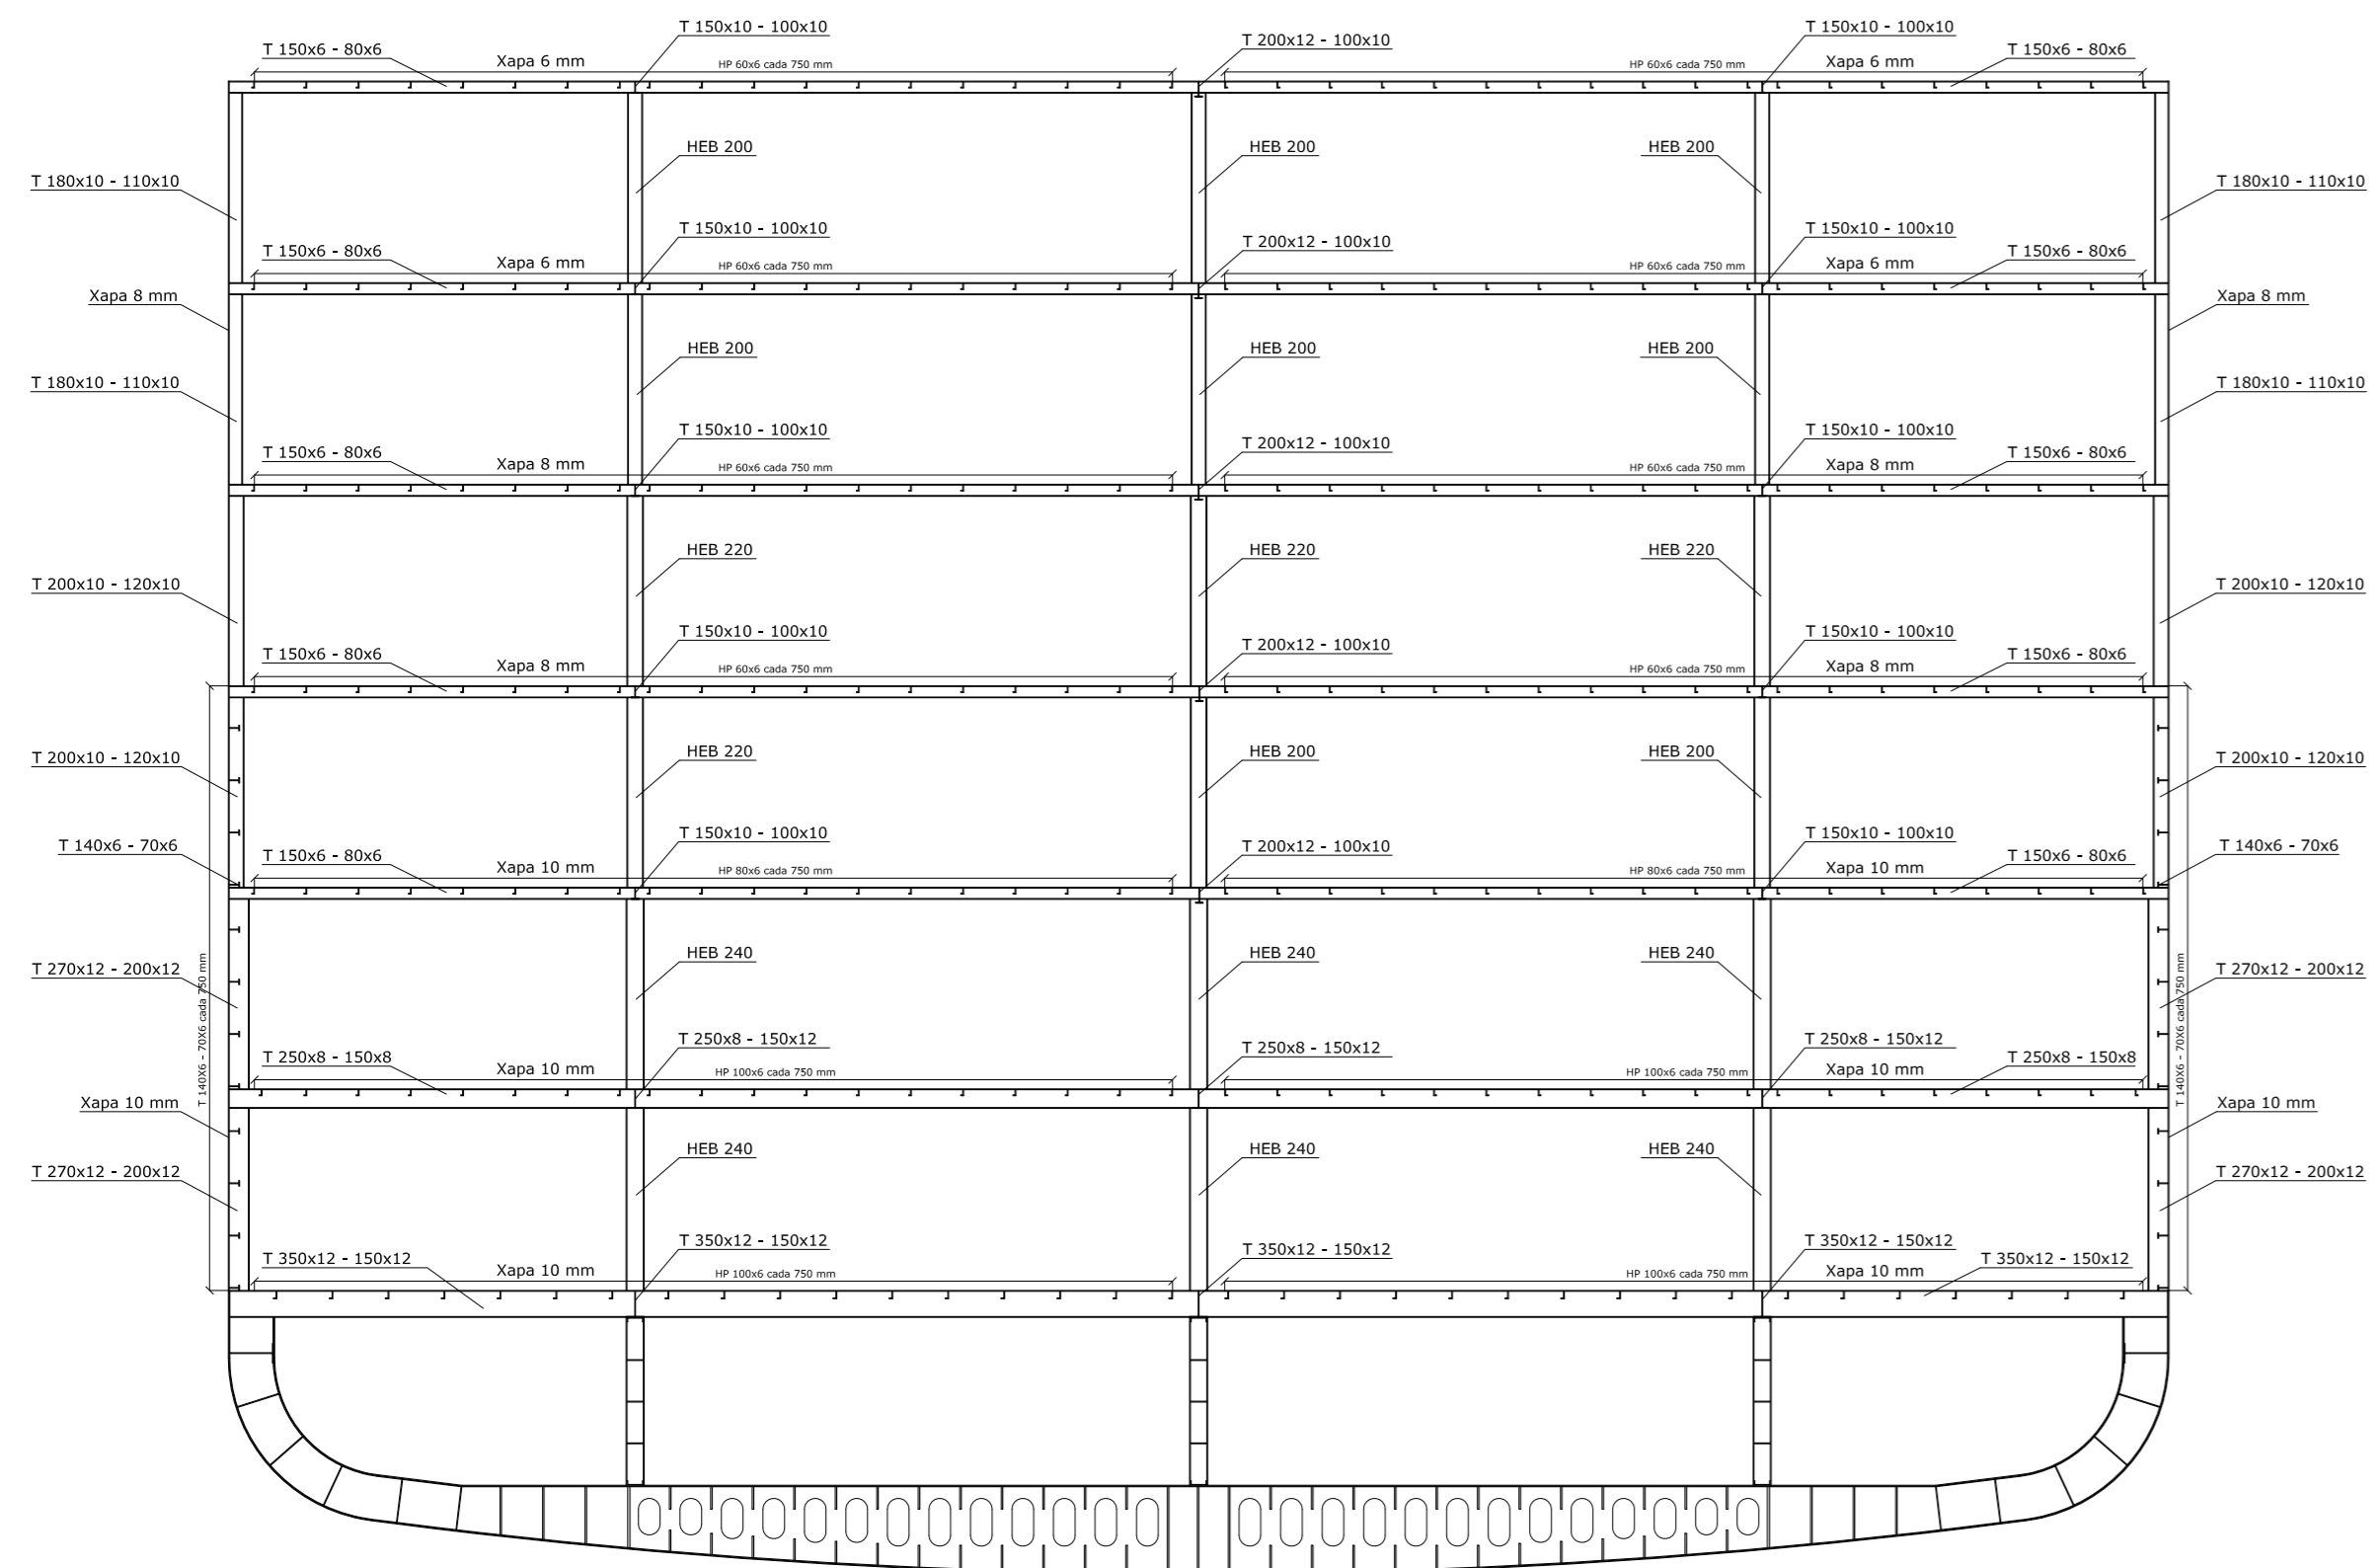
T 150x10 - 100x10
T 150x6 - 80x6
Xapa 6 mm
HP 60x6 cada 750 mm
T 200x12 - 100x10
HP 60x6 cada 750 mm
T 150x10 - 100x10
Xapa 6 mm
T 150x6 - 80x6

T 180x10 - 110x10
HEB 200
HEB 200
HEB 200
T 180x10 - 110x10

T 150x10 - 100x10
T 150x6 - 80x6
Xapa 6 mm
HP 60x6 cada 750 mm
T 200x12 - 100x10
HP 60x6 cada 750 mm
T 150x10 - 100x10
Xapa 6 mm
T 150x6 - 80x6

Xapa 8 mm
Xapa 8 mm

HEB 200
HEB 200
HEB 200
T 180x10 - 110x10
T 180x10 - 110x10

T 150x10 - 100x10
T 150x6 - 80x6
Xapa 8 mm
HP 60x6 cada 750 mm
T 200x12 - 100x10
HP 60x6 cada 750 mm
T 150x10 - 100x10
Xapa 8 mm
T 150x6 - 80x6

T 200x10 - 120x10
HEB 220
HEB 220
HEB 220
T 200x10 - 120x10

T 150x10 - 100x10
T 150x6 - 80x6
Xapa 8 mm
HP 60x6 cada 750 mm
T 200x12 - 100x10
HP 60x6 cada 750 mm
T 150x10 - 100x10
Xapa 8 mm
T 150x6 - 80x6

T 200x10 - 120x10
HEB 220
HEB 200
HEB 200
T 200x10 - 120x10

T 140x6 - 70x6
T 150x10 - 100x10
T 150x6 - 80x6
Xapa 10 mm
HP 80x6 cada 750 mm
T 200x12 - 100x10
HP 80x6 cada 750 mm
T 150x10 - 100x10
Xapa 10 mm
T 150x6 - 80x6
T 140x6 - 70x6

T 270x12 - 200x12
HEB 240
HEB 240
HEB 240
T 270x12 - 200x12
T 140X6 - 70X6 cada 750 mm
T 140X6 - 70X6 cada 750 mm

T 250x8 - 150x12
T 250x8 - 150x8
Xapa 10 mm
HP 100x6 cada 750 mm
T 250x8 - 150x12
HP 100x6 cada 750 mm
T 250x8 - 150x12
Xapa 10 mm
T 250x8 - 150x8

Xapa 10 mm
Xapa 10 mm

HEB 240
HEB 240
HEB 240
T 270x12 - 200x12
T 270x12 - 200x12

T 350x12 - 150x12
T 350x12 - 150x12
Xapa 10 mm
HP 100x6 cada 750 mm
T 350x12 - 150x12
HP 100x6 cada 750 mm
T 350x12 - 150x12
Xapa 10 mm
T 350x12 - 150x12